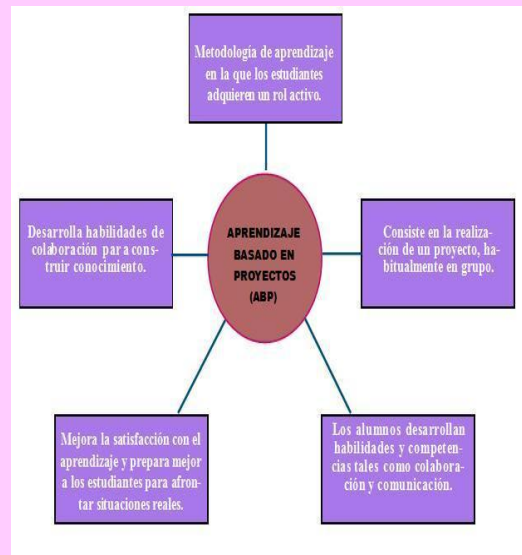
Metodología de aprendizaje en la que los estudiantes adquieren un rol activo.

APRENDIZAJE BASADO EN PROYECTOS (ABP)

Desarrolla habilidades de colaboración para construir conocimiento.

Consiste en la realización de un proyecto, habitualmente en grupo.

Mejora la satisfacción con el aprendizaje y prepara mejor a los estudiantes para afrontar situaciones reales.

Los alumnos desarrollan habilidades y competencias tales como colaboración y comunicación.